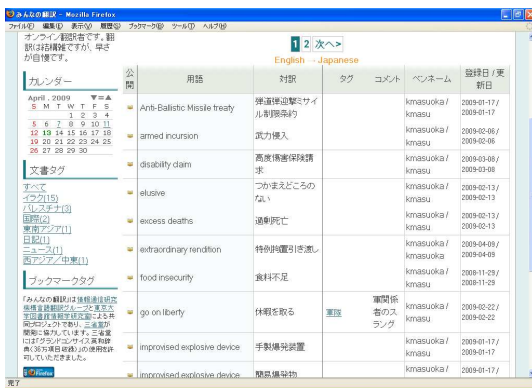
みんなの翻訳 - Mozilla Firefox
ファイル(F) 編集(E) 表示(V) 履歴(S) ブックマーク(B) ツール(T) ヘルプ(H)

オンライン翻訳者です。翻訳は結構難ですが、早さが自慢です。

カレンダー

April . 2009
| S | M | T | W | T | F | S |
|---|---|---|---|---|---|---|
| | | | 1 | 2 | 3 | 4 |
| 5 | 6 | 7 | 8 | 9 | 10 | 11 |
| 12 | 13 | 14 | 15 | 16 | 17 | 18 |
| 19 | 20 | 21 | 22 | 23 | 24 | 25 |
| 26 | 27 | 28 | 29 | 30 | | |

文書タグ

すべて
イラク(15)
パレスチナ(3)
国際(2)
東南アジア(1)
日記(1)
ニュース(1)
西アジア/中東(1)

ブックマークタグ

「みんなの翻訳」は情報通信研究機構言語翻訳グループと東京大学図書館情報学研究室による共同プロジェクトであり、三省堂が開発に協力しています。三省堂には「グランドコンサイス英和辞典」(36万項目収録)の使用許可していただきました。

1 2 次へ>
English → Japanese

| 公開 | 用語 | 対訳 | タグ | コメント | ペンネーム | 登録日 / 更新日 |
|---|---|---|---|---|---|---|
| | Anti-Ballistic Missile treaty | 弾道弾迎撃ミサイル制限条約 | | | kmasuoka / kmasu | 2009-01-17 / 2009-01-17 |
| | armed incursion | 武力侵入 | | | kmasuoka / kmasu | 2009-02-06 / 2009-02-06 |
| | disability claim | 高度障害保険請求 | | | kmasuoka / kmasu | 2009-03-08 / 2009-03-08 |
| | elusive | つかまえどころのない | | | kmasuoka / kmasu | 2009-02-13 / 2009-02-13 |
| | excess deaths | 過剰死亡 | | | kmasuoka / kmasu | 2009-02-13 / 2009-02-13 |
| | extraordinary rendition | 特例拘置引き渡し | | | kmasuoka / kmasuoka | 2009-04-09 / 2009-04-09 |
| | food insecurity | 食料不足 | | | kmasuoka / kmasu | 2008-11-29 / 2008-11-29 |
| | go on liberty | 休暇を取る | 軍隊 | 軍関係者のスラング | kmasuoka / kmasu | 2009-02-22 / 2009-02-22 |
| | improvised explosive device | 手製爆発装置 | | | kmasuoka / kmasu | 2009-01-17 / 2009-01-17 |
| | improvised explosive device | 簡易爆発物 | | | kmasuoka / | 2009-01-17 / |

完了